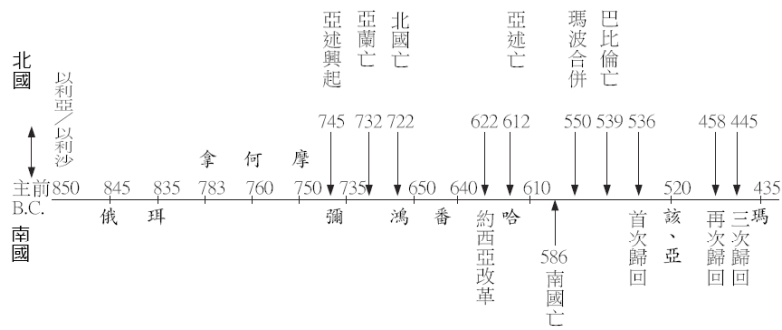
北國

以利亞/以利沙

亞述興起 745

亞蘭亡 732

北國亡 722

亞述亡 612

622

瑪波合併 550

巴比倫亡 539

536

458

445

拿 何 摩

主前 B.C. 850 845 835 783 760 750 735 650 640 610 520 435

南國

俄 珥

彌

鴻 番

約西亞改革

哈

586 南國亡

首次歸回

該、亞

再次歸回

三次歸回

瑪